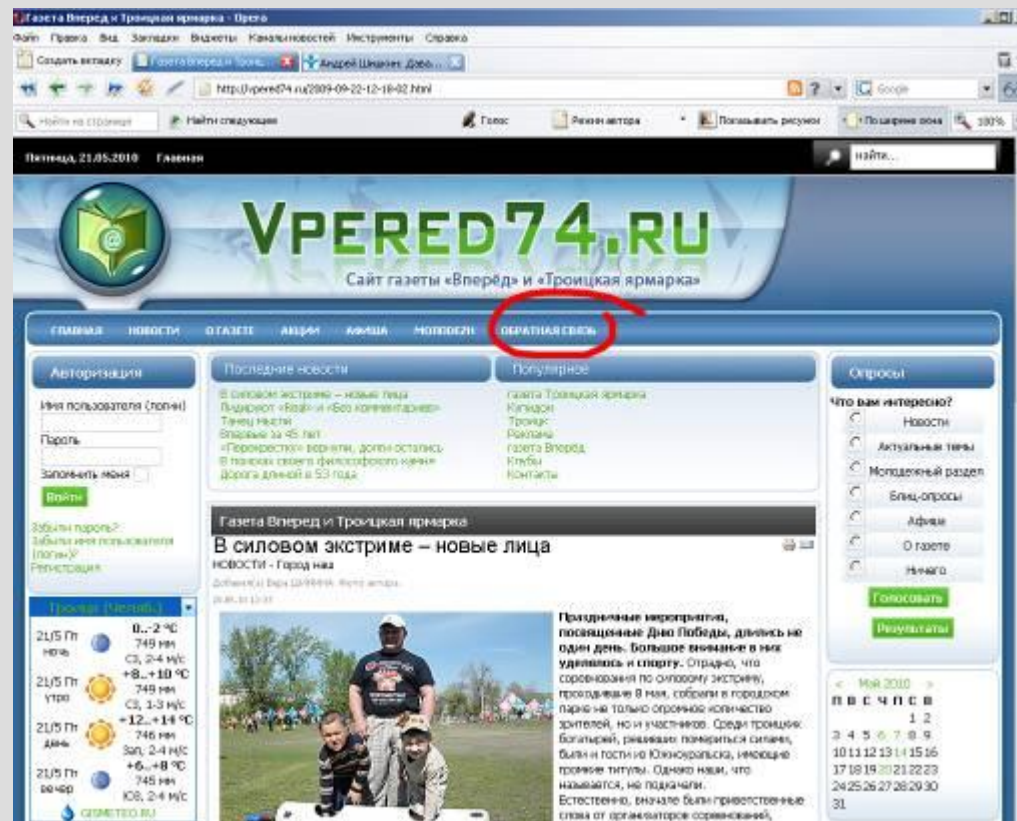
Газета Вперед и Троицкая ярмарка - Opera

Файл Правка Вид Закладки Виджеты Каналы новостей Инструменты Справка

Создать вкладку Газета Вперед и Троиц... Андрей Шишкин: Дово...

http://vpered74.ru/2009-09-22-12-18-02.html

Google

Найти на странице Найти следующее Голос Режим автора Показывать рисунки По ширине окна 100%

Пятница, 21.05.2010 Главная

найти...

VPERED74.RU

Сайт газеты «Вперёд» и «Троицкая ярмарка»

ГЛАВНАЯ НОВОСТИ О ГАЗЕТЕ АКЦИИ АФИША МОЛОДЕЖЬ ОБРАТНАЯ СВЯЗЬ

Авторизация

Имя пользователя (логин)

Пароль

Запомнить меня

Войти

Забыли пароль?
Забыли имя пользователя (логин)?
Регистрация

Троицк (Челяб.)

| 21/5 Пт ночь | 0..-2 °C 749 мм СЗ, 2-4 м/с |
|---|---|
| 21/5 Пт утро | +8...+10 °C 749 мм СЗ, 1-3 м/с |
| 21/5 Пт день | +12..+14 °C 746 мм ЗЮЗ, 2-4 м/с |
| 21/5 Пт вечер | +6...+8 °C 745 мм ЮЗ, 2-4 м/с |

GISMETEO.RU

Последние новости

В силовом экстриме – новые лица
Лидируют «Кай» и «Без комментариев»
Танец мысли
Впервые за 45 лет
«Перекресток» вернули, долги остались
В поисках своего философского камня
Дорога длиной в 53 года

Популярное

газета Троицкая ярмарка
Купидон
Троицк
Реклама
газета Вперед
Клубы
Контакты

Газета Вперед и Троицкая ярмарка

В силовом экстриме – новые лица

НОВОСТИ - Город наш

Добавил(а) Вера ШИРЯНИНА. Фото автора.
20.05.10 15:35

Праздничные мероприятия, посвященные Дню Победы, длились не один день. Большое внимание в них уделялось и спорту. Отрадно, что соревнования по силовому экстриму, проходившие 8 мая, собрали в городском парке не только огромное количество зрителей, но и участников. Среди троицких богатырей, решивших помериться силами, были и гости из Южноуральска, имеющие громкие титулы. Однако наши, что называется, не подкачали.
Естественно, вначале были приветственные слова от организаторов соревнований,

Опросы

Что вам интересно?

Новости
Актуальные темы
Молодежный раздел
Блиц-опросы
Афиша
О газете
Ничего

Голосовать

Результаты

< Май 2010 >

| П | В | С | Ч | П | С | В |
|---|---|---|---|---|---|---|
| | | | | | 1 | 2 |
| 3 | 4 | 5 | 6 | 7 | 8 | 9 |
| 10 | 11 | 12 | 13 | 14 | 15 | 16 |
| 17 | 18 | 19 | 20 | 21 | 22 | 23 |
| 24 | 25 | 26 | 27 | 28 | 29 | 30 |
| 31 | | | | | | |